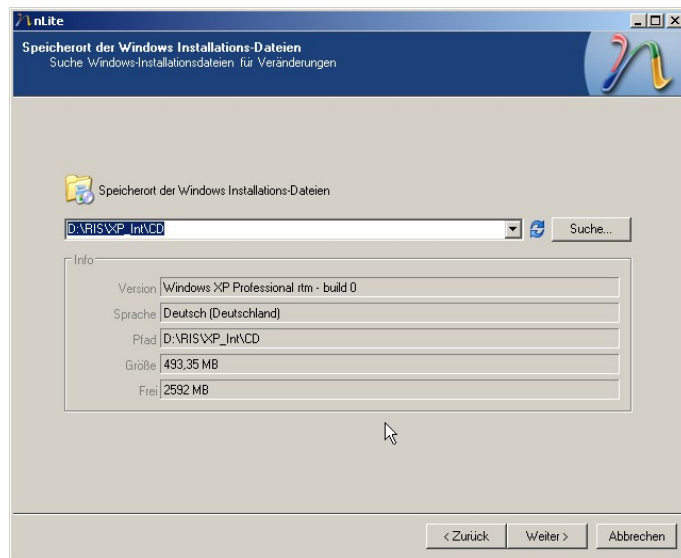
nLite

Speicherort der Windows Installations-Dateien
Suche Windows-Installationsdateien für Veränderungen

Speicherort der Windows Installations-Dateien

D:\RIS\XP_Int\CD

Suche...

Info

| | |
|---|---|
| Version | Windows XP Professional rtm - build 0 |
| Sprache | Deutsch (Deutschland) |
| Pfad | D:\RIS\XP_Int\CD |
| Größe | 493,35 MB |
| Frei | 2592 MB |

< Zurück

Weiter >

Abbrechen